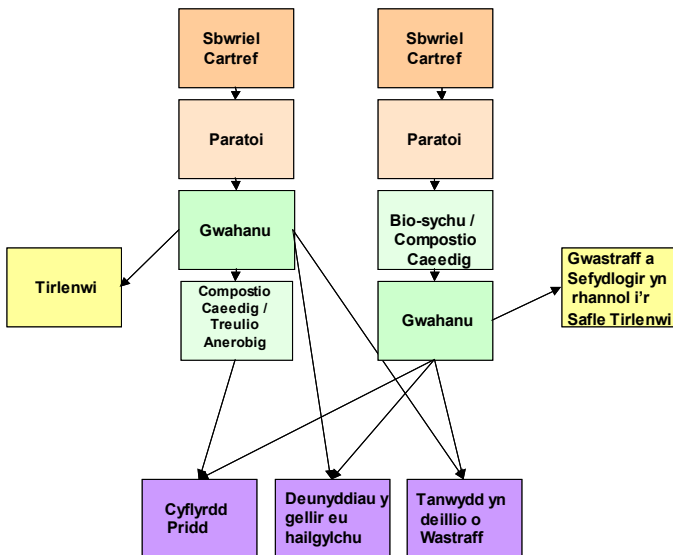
Sbwriel Cartref

Sbwriel Cartref

Paratoi

Paratoi

Gwahanu

Bio-sychu / Compostio Caeedig

Tirlenwi

Compostio Caeedig / Treulio Anerobig

Gwahanu

Gwastraff a Sefydlogir yn rhannol i'r Safle Tirlenwi

Cyflyrdd Pridd

Deunyddiau y gellir eu hailgylchu

Tanwydd yn deillio o Wastraff